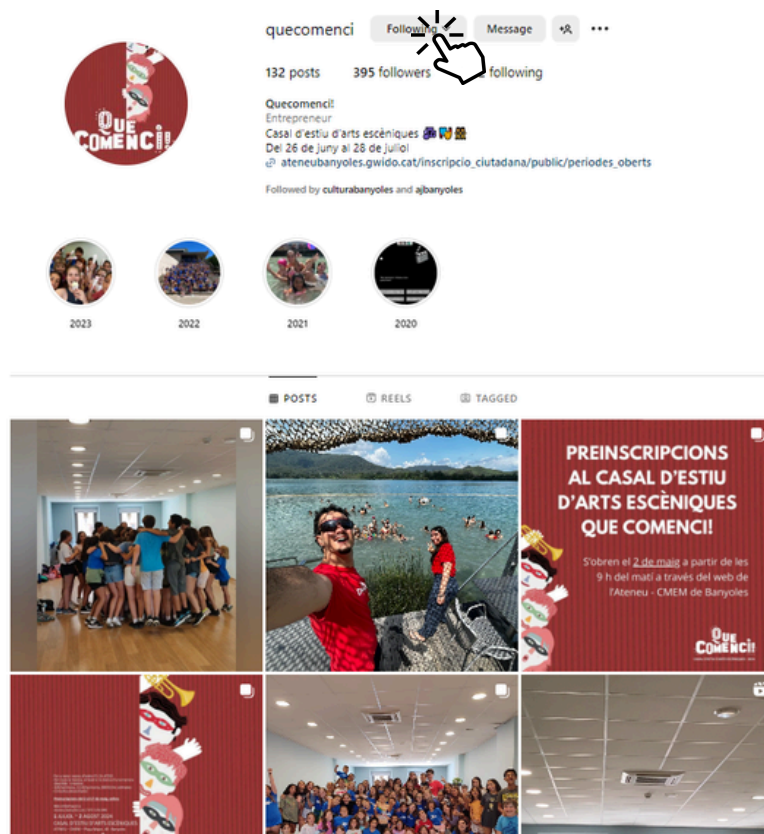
quecomenci Follow Message

132 posts 395 followers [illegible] following

Quecomenci!
Entrepreneur
Casal d'estiu d'arts escèniques 🎭🎼🎬
Del 26 de juny al 28 de juliol
ateneubanyoles.gwido.cat/inscripcio_ciutadana/public/periodes_oberts

Followed by culturabanyoles and ajbanyoles

QUE COMENCI!

2023 2022 2021 2020

POSTS REELS TAGGED

PREINSCRIPCIONS AL CASAL D'ESTIU D'ARTS ESCÈNIQUES QUE COMENCI!

S'obren el 2 de maig a partir de les 9 h del matí a través del web de l'Ateneu - CMEM de Banyoles

QUE COMENCI!

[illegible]